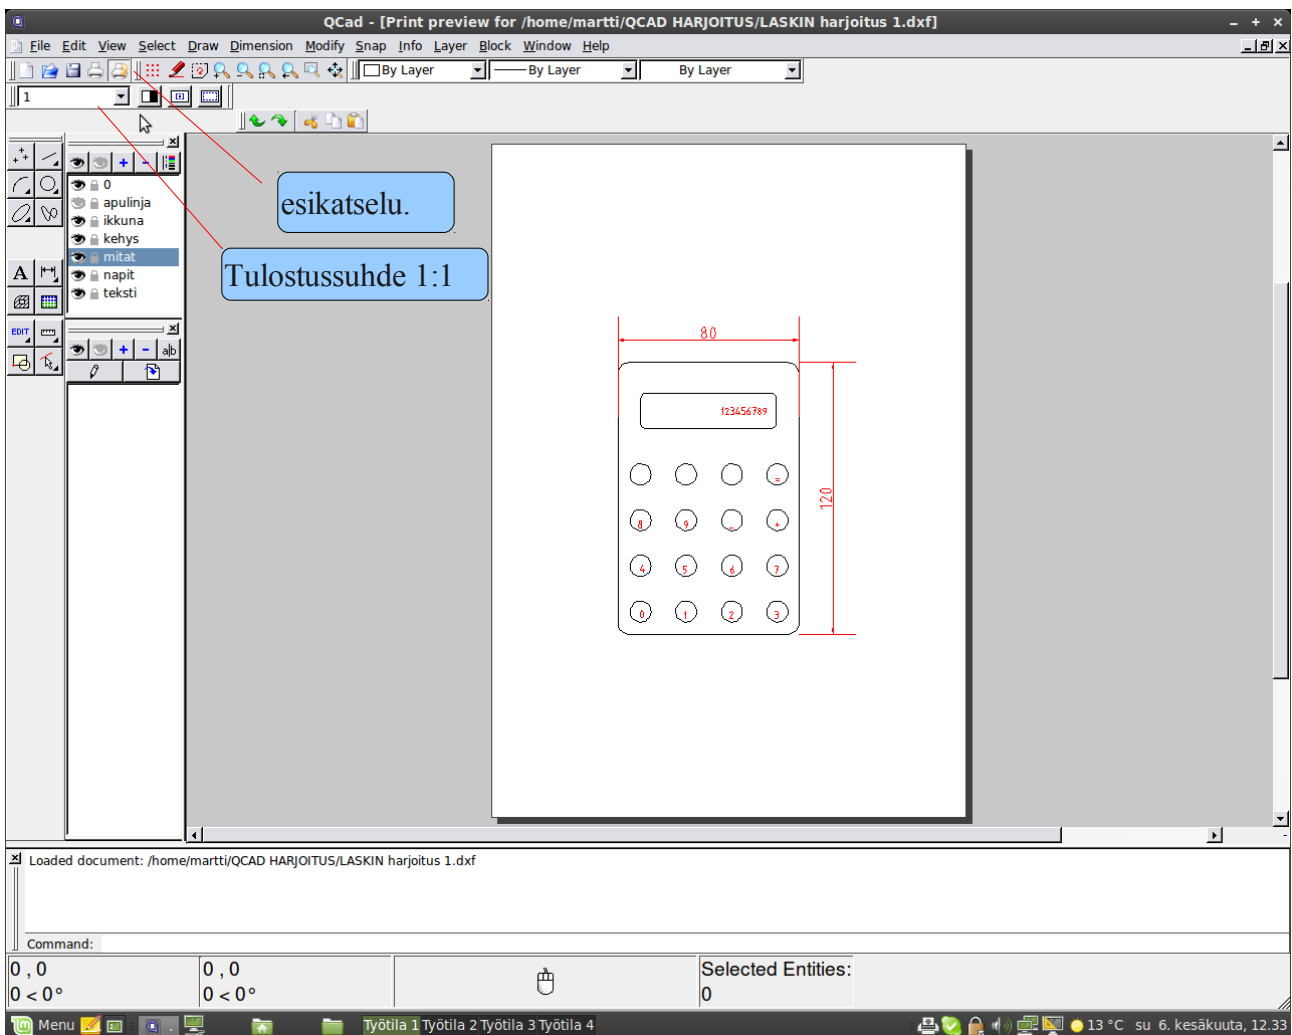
QCad - [Print preview for /home/martti/QCAD HARJOITUS/LASKIN harjoitus 1.dxf]

File Edit View Select Draw Dimension Modify Snap Info Layer Block Window Help

By Layer — By Layer By Layer

1

0
apulinja
ikkuna
kehys
mitat
napit
teksti

esikatselu.

Tulostussuhde 1:1

80

120

123456789

=
8 9 - +
4 5 6 7
0 1 2 3

Loaded document: /home/martti/QCAD HARJOITUS/LASKIN harjoitus 1.dxf

Command:

0 , 0
0 < 0°

0 , 0
0 < 0°

Selected Entities:
0

Menu Työtilä 1 Työtilä 2 Työtilä 3 Työtilä 4 13 °C su 6. kesäkuuta, 12.33